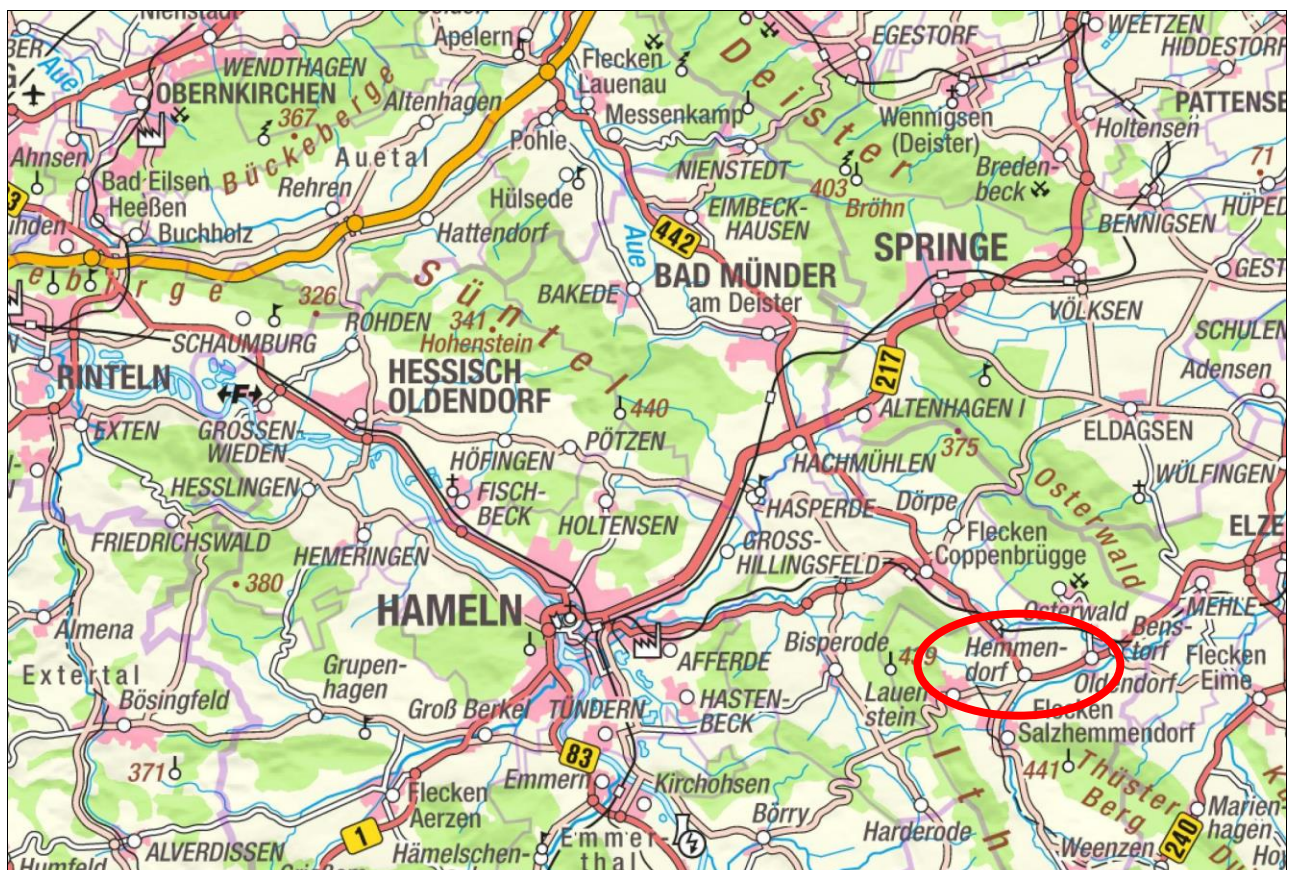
Nienstadt
Apelern
Flecken Lauenau
Deister
EGESTORF
WEETZEN
HIDDESTORF
WENDTHAGEN
OBERNKIRCHEN
Altenhagen
Messenkamp
Wennigsen (Deister)
PATTENSE
367
Bückeberge
Auetal
Pohle
Holtensen
Ahnsen
Bad Eilsen
Rehren
NIENSTEDT
Bredenbeck
71
Heeßen
Hülsede
403
Bröhn
Buchholz
Hattendorf
EIMBECKHAUSEN
BENNIGSEN
HÜPED
442
Aue
SPRINGE
Süntel
BAKEDE
BAD MÜNDER am Deister
GEST
326
ROHDEN
341 Hohenstein
VÖLKSEN
SCHAUMBURG
217
SCHULEN
RINTELN
HESSISCH OLDENDORF
Adensen
F
EXTEN
GROSSENWIEDEN
440
ALTENHAGEN I
ELDAGSEN
PÖTZEN
375
HÖFINGEN
HACHMÜHLEN
WÜLFINGEN
HESSLINGEN
FISCHBECK
Osterwald
HASPERDE
Dörpe
ELZE
HOLTENSEN
FRIEDRICHSWALD
Flecken Coppenbrügge
HEMERINGEN
GROSSHILLINGSFELD
380
Osterwald
MEHLE
HAMELN
Hemmendorf
Bensdorf
Almena
Bisperode
449
Flecken Eime
AFFERDE
Oldendorf
Grupenhagen
Lauenstein
Flecken Salzhemmendorf
Extertal
HASTENBECK
Bösingfeld
Groß Berkel
TÜNDERN
Ith
441
Thüster Berg
83
371
Emmern
Kirchohsen
Marienhagen
Flecken Aerzen
Börry
Harderode
240
1
ALVERDISSEN
Emmerthal
Weenzen
Humfeld
Hämelschen-
Ho